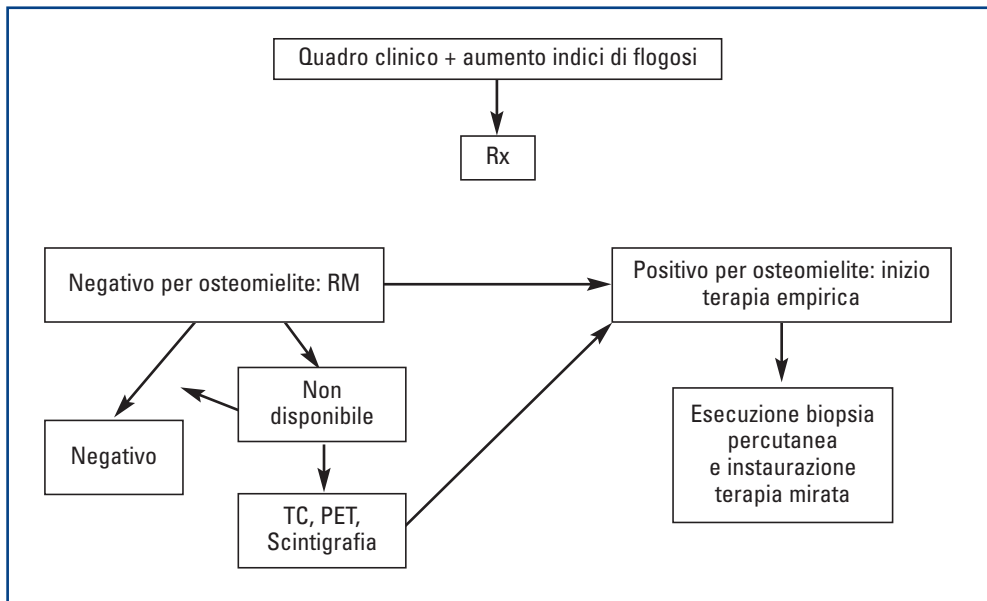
Quadro clinico + aumento indici di flogosi

Rx

Negativo per osteomielite: RM

Positivo per osteomielite: inizio terapia empirica

Non disponibile

Negativo

Esecuzione biopsia percutanea e instaurazione terapia mirata

TC, PET, Scintigrafia